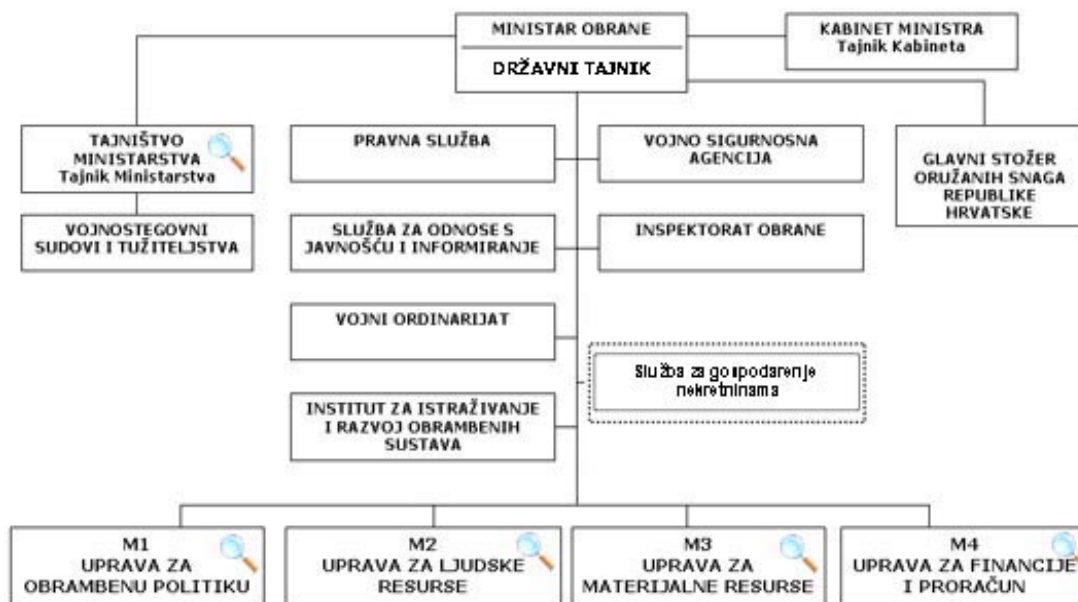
MINISTAR OBRANE

DRŽAVNI TAJNIK

KABINET MINISTRA
Tajnik Kabineta

TAJNIŠTVO MINISTARSTVA
Tajnik Ministarstva

VOJNOSTEGOVNI SUDOVI I TUŽITELJSTVA

PRAVNA SLUŽBA

VOJNO SIGURNOSNA AGENCIJA

GLAVNI STOŽER ORUŽANIH SNAGA REPUBLIKE HRVATSKE

SLUŽBA ZA ODNOSE S JAVNOŠĆU I INFORMIRANJE

INSPEKTORAT OBRANE

VOJNI ORDINARIJAT

Služba za gospodarenje nekretninama

INSTITUT ZA ISTRAŽIVANJE I RAZVOJ OBRAMBENIH SUSTAVA

M1
UPRAVA ZA OBRAMBENU POLITIKU

M2
UPRAVA ZA LJUDSKE RESURSE

M3
UPRAVA ZA MATERIJALNE RESURSE

M4
UPRAVA ZA FINANCIJE I PRORAČUN